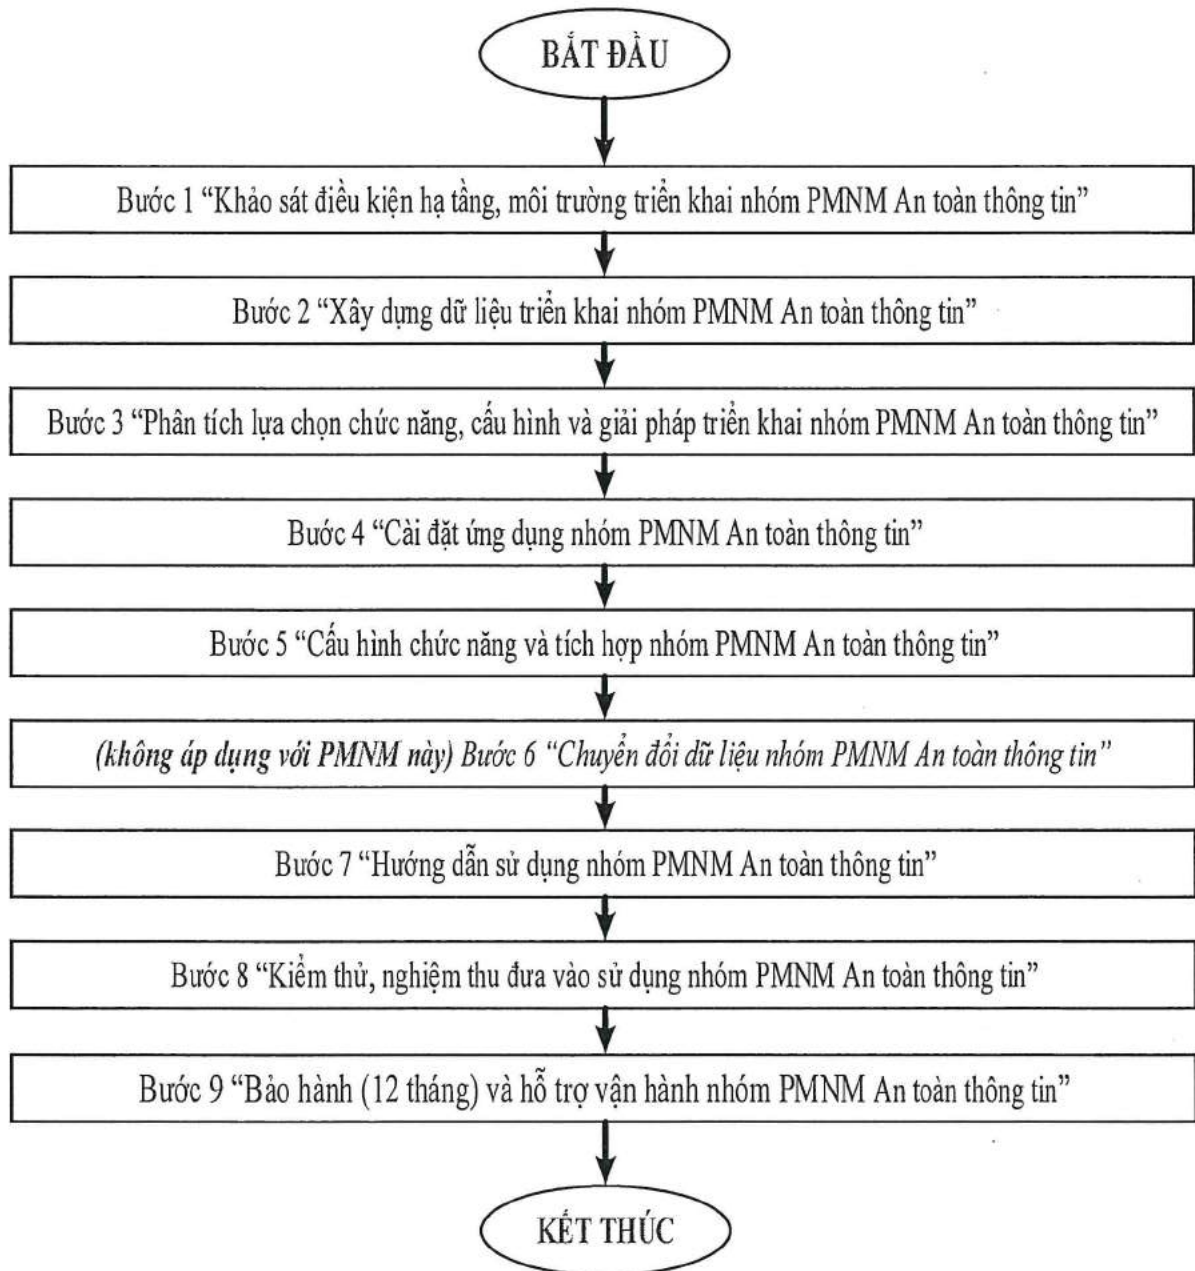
BẮT ĐẦU

Bước 1 “Khảo sát điều kiện hạ tầng, môi trường triển khai nhóm PMNM An toàn thông tin”

Bước 2 “Xây dựng dữ liệu triển khai nhóm PMNM An toàn thông tin”

Bước 3 “Phân tích lựa chọn chức năng, cấu hình và giải pháp triển khai nhóm PMNM An toàn thông tin”

Bước 4 “Cài đặt ứng dụng nhóm PMNM An toàn thông tin”

Bước 5 “Cấu hình chức năng và tích hợp nhóm PMNM An toàn thông tin”

(không áp dụng với PMNM này) Bước 6 “Chuyển đổi dữ liệu nhóm PMNM An toàn thông tin”

Bước 7 “Hướng dẫn sử dụng nhóm PMNM An toàn thông tin”

Bước 8 “Kiểm thử, nghiệm thu đưa vào sử dụng nhóm PMNM An toàn thông tin”

Bước 9 “Bảo hành (12 tháng) và hỗ trợ vận hành nhóm PMNM An toàn thông tin”

KẾT THÚC